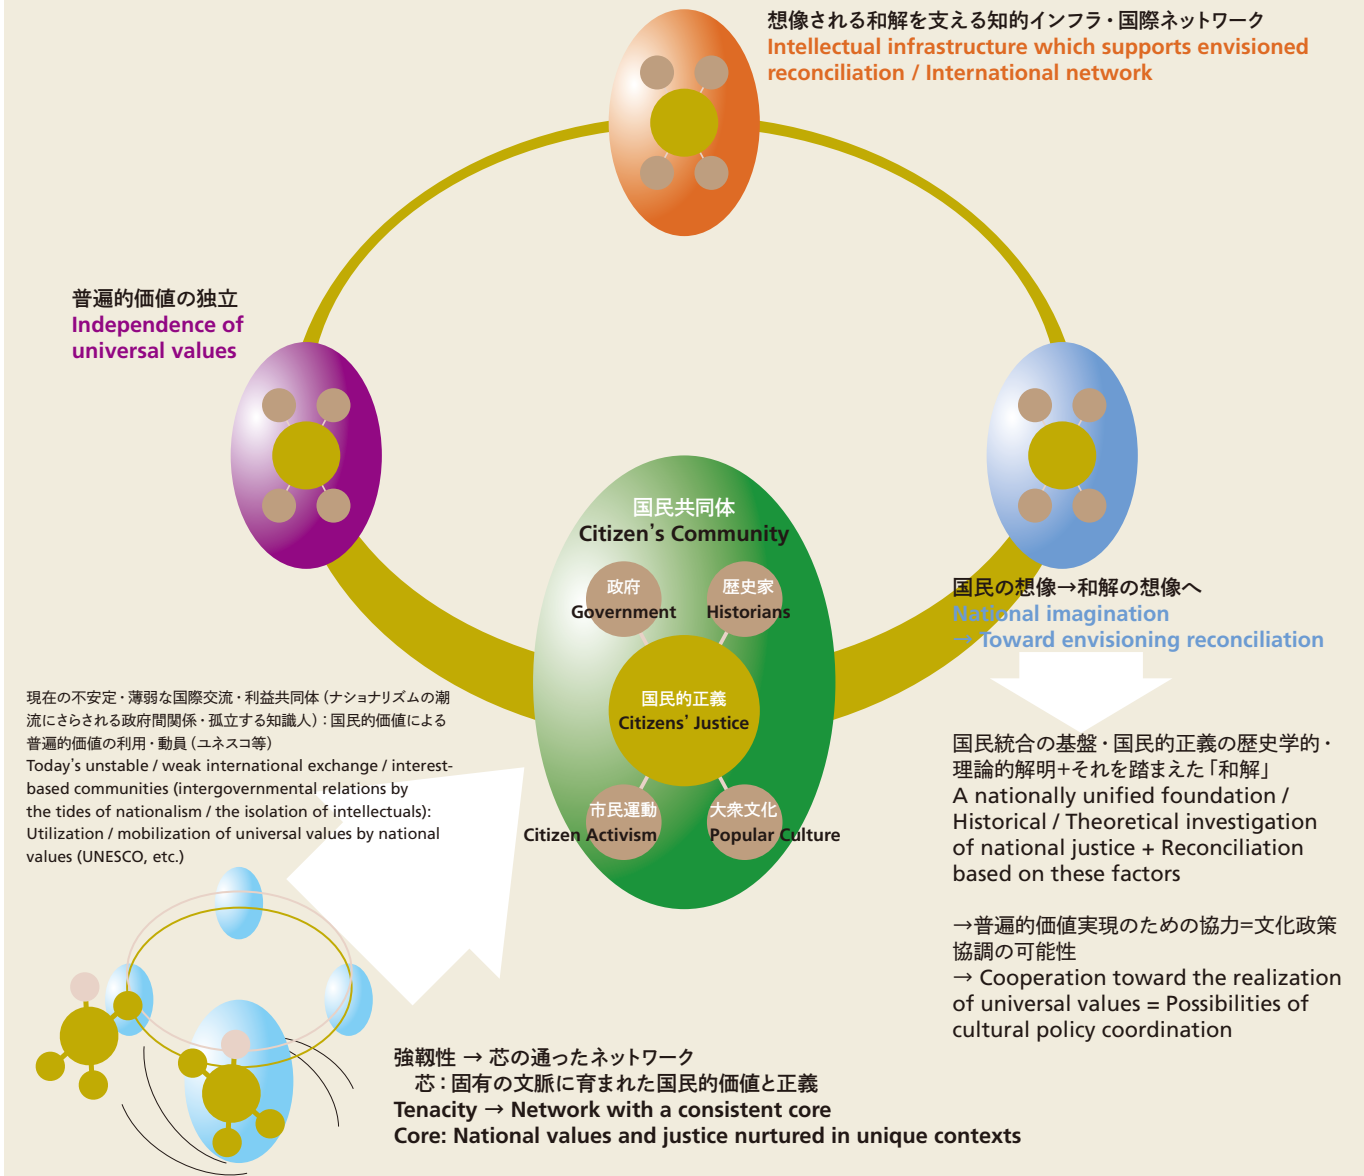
想像される和解を支える知的インフラ・国際ネットワーク
Intellectual infrastructure which supports envisioned reconciliation / International network

普遍的価値の独立
Independence of universal values

国民共同体
Citizen's Community

政府
Government

歴史家
Historians

国民的正義
Citizens' Justice

市民運動
Citizen Activism

大衆文化
Popular Culture

国民の想像→和解の想像へ
National imagination
→ Toward envisioning reconciliation

現在の不安定・薄弱な国際交流・利益共同体（ナショナリズムの潮流にさらされる政府間関係・孤立する知識人）：国民的価値による普遍的価値の利用・動員（ユネスコ等）
Today's unstable / weak international exchange / interest-based communities (intergovernmental relations by the tides of nationalism / the isolation of intellectuals): Utilization / mobilization of universal values by national values (UNESCO, etc.)

国民統合の基盤・国民的正義の歴史学的・理論的解明+それを踏まえた「和解」
A nationally unified foundation / Historical / Theoretical investigation of national justice + Reconciliation based on these factors

→普遍的価値実現のための協力=文化政策協調の可能性
→ Cooperation toward the realization of universal values = Possibilities of cultural policy coordination

強靱性 → 芯の通ったネットワーク
芯：固有の文脈に育まれた国民的価値と正義
Tenacity → Network with a consistent core
Core: National values and justice nurtured in unique contexts